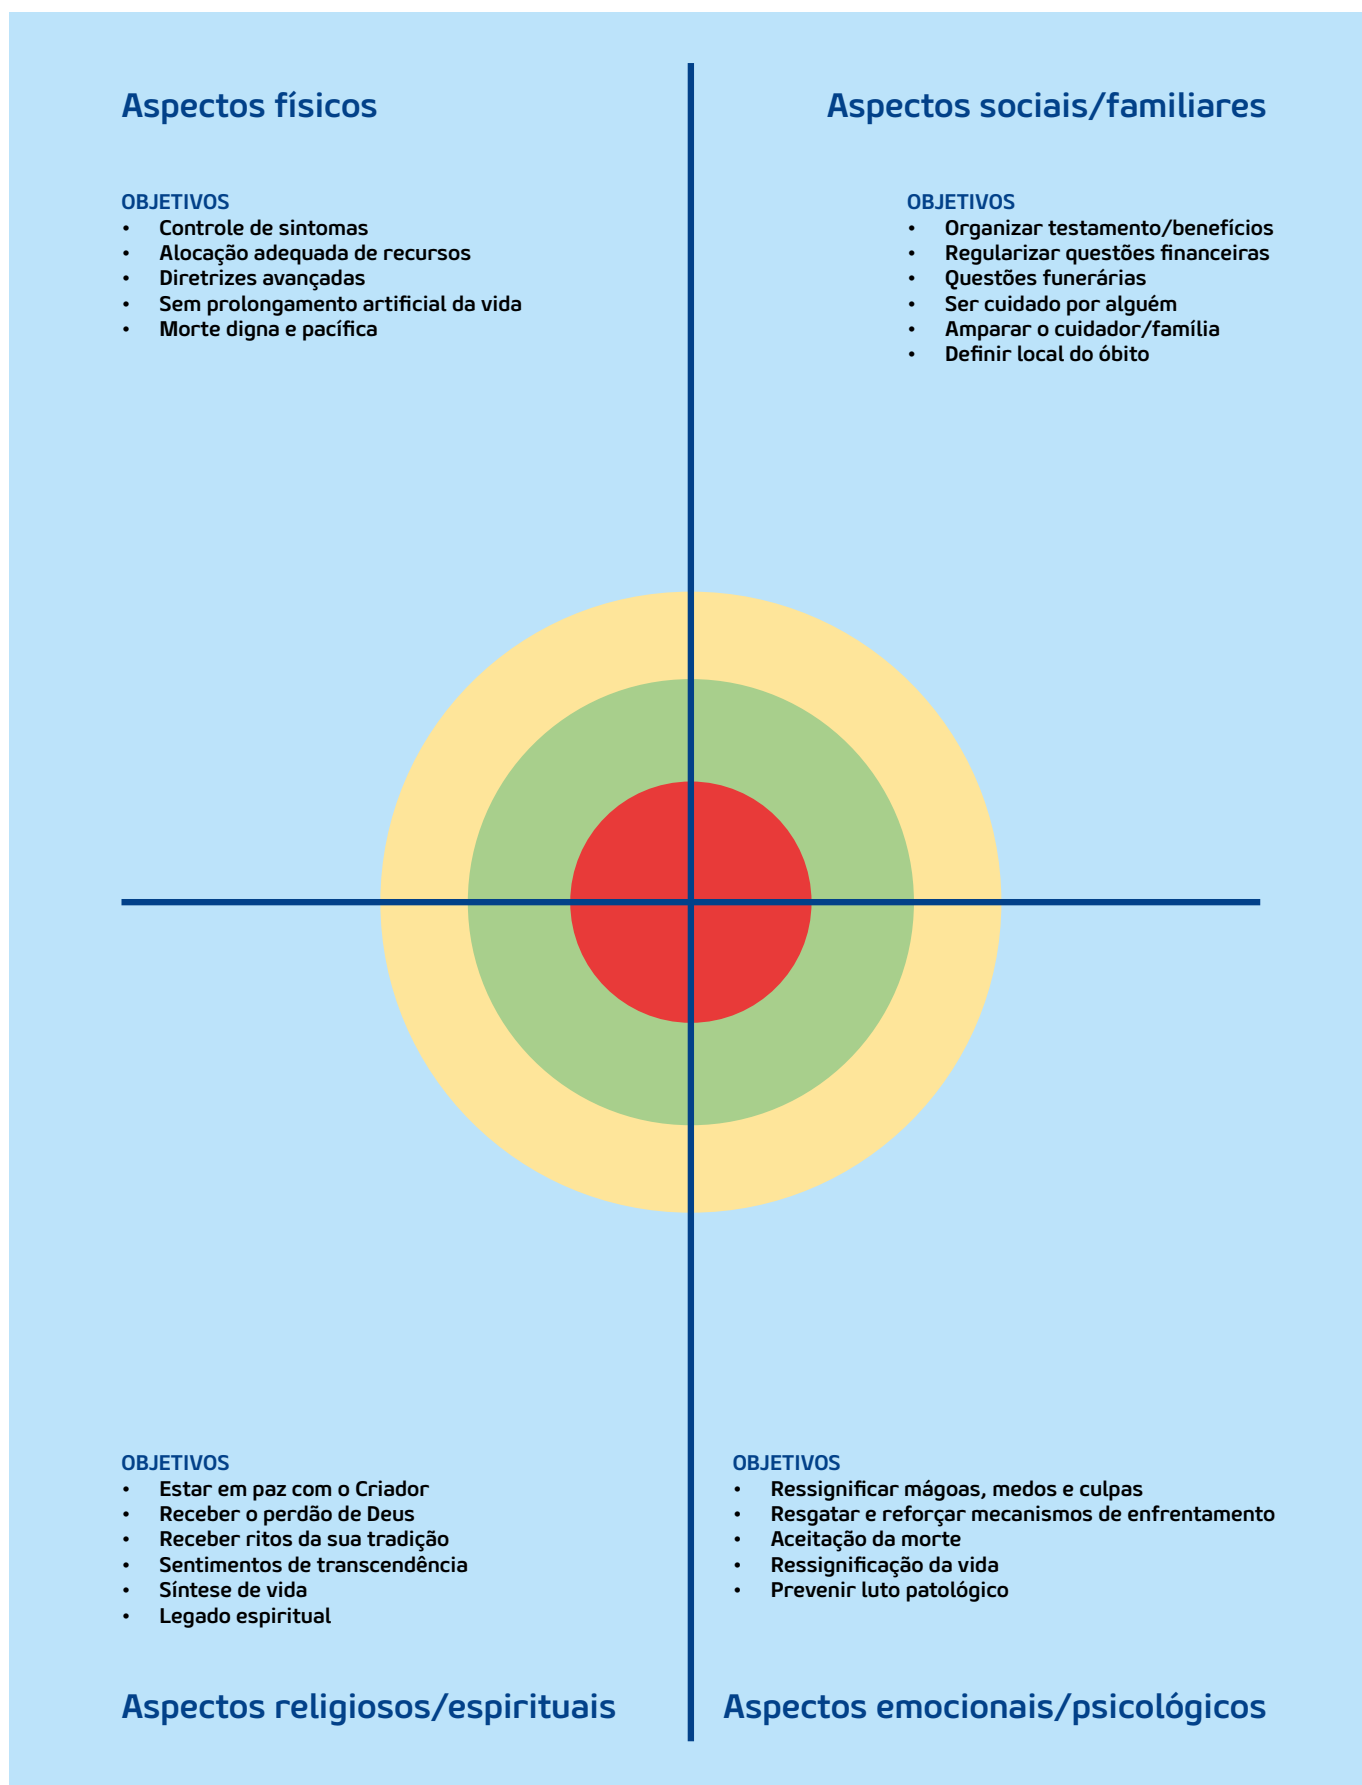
Aspectos físicos

OBJETIVOS
- Controle de sintomas
- Alocação adequada de recursos
- Diretrizes avançadas
- Sem prolongamento artificial da vida
- Morte digna e pacífica

Aspectos sociais/familiares

OBJETIVOS
- Organizar testamento/benefícios
- Regularizar questões financeiras
- Questões funerárias
- Ser cuidado por alguém
- Amparar o cuidador/família
- Definir local do óbito

OBJETIVOS
- Estar em paz com o Criador
- Receber o perdão de Deus
- Receber ritos da sua tradição
- Sentimentos de transcendência
- Síntese de vida
- Legado espiritual

Aspectos religiosos/espirituais

OBJETIVOS
- Ressignificar mágoas, medos e culpas
- Resgatar e reforçar mecanismos de enfrentamento
- Aceitação da morte
- Ressignificação da vida
- Prevenir luto patológico

Aspectos emocionais/psicológicos